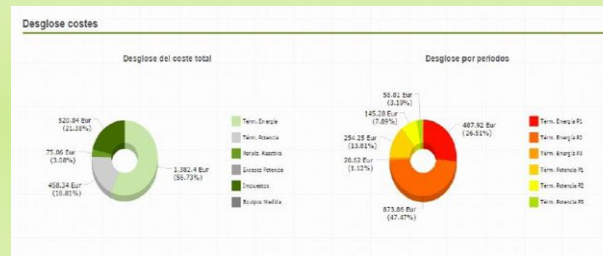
Desglose costes

Desglose del coste total

520.84 Eur
(21.38%)

75.06 Eur
(3.08%)

458.34 Eur
(18.81%)

1.382.4 Eur
(56.73%)

Térm. Energía
Térm. Potencia
Penaliz. Reactiva
Exceso Potencia
Impuestos
Equipos Medida

Desglose por periodos

58.81 Eur
(3.19%)

145.28 Eur
(7.89%)

254.25 Eur
(13.81%)

20.53 Eur
(1.12%)

487.92 Eur
(26.51%)

873.86 Eur
(47.47%)

Térm. Energía P1
Térm. Energía P2
Térm. Energía P3
Térm. Potencia P1
Térm. Potencia P2
Térm. Potencia P3